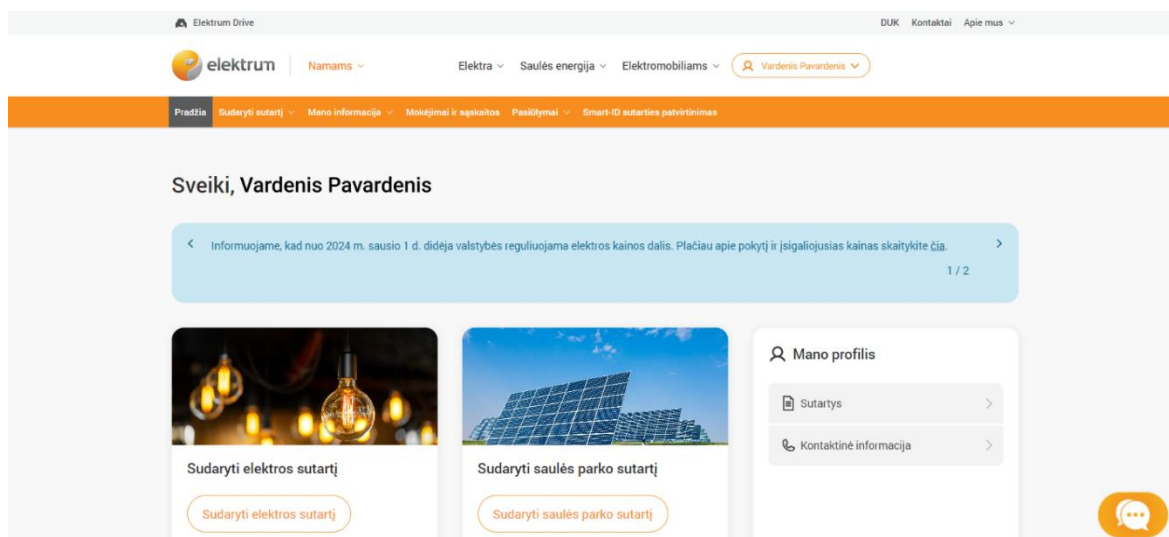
Elektrum Drive

DUK Kontaktai Apie mus

elektrum Namams

Elektra Saulės energija Elektromobiliams Vardenis Pavardenis

Pradžia Sudaryti sutartį Mano informacija Mokėjimai ir sąskaitos Pasiūlymai Smart-ID sutarties patvirtinimas

Sveiki, Vardenis Pavardenis

Informuojame, kad nuo 2024 m. sausio 1 d. didėja valstybės reguliuojama elektros kainos dalis. Plačiau apie pokytį ir įsigaliojusias kainas skaitykite čia.

1 / 2

Sudaryti elektros sutartį

Sudaryti elektros sutartį

Sudaryti saulės parko sutartį

Sudaryti saulės parko sutartį

Mano profilis

Sutartys

Kontaktinė informacija